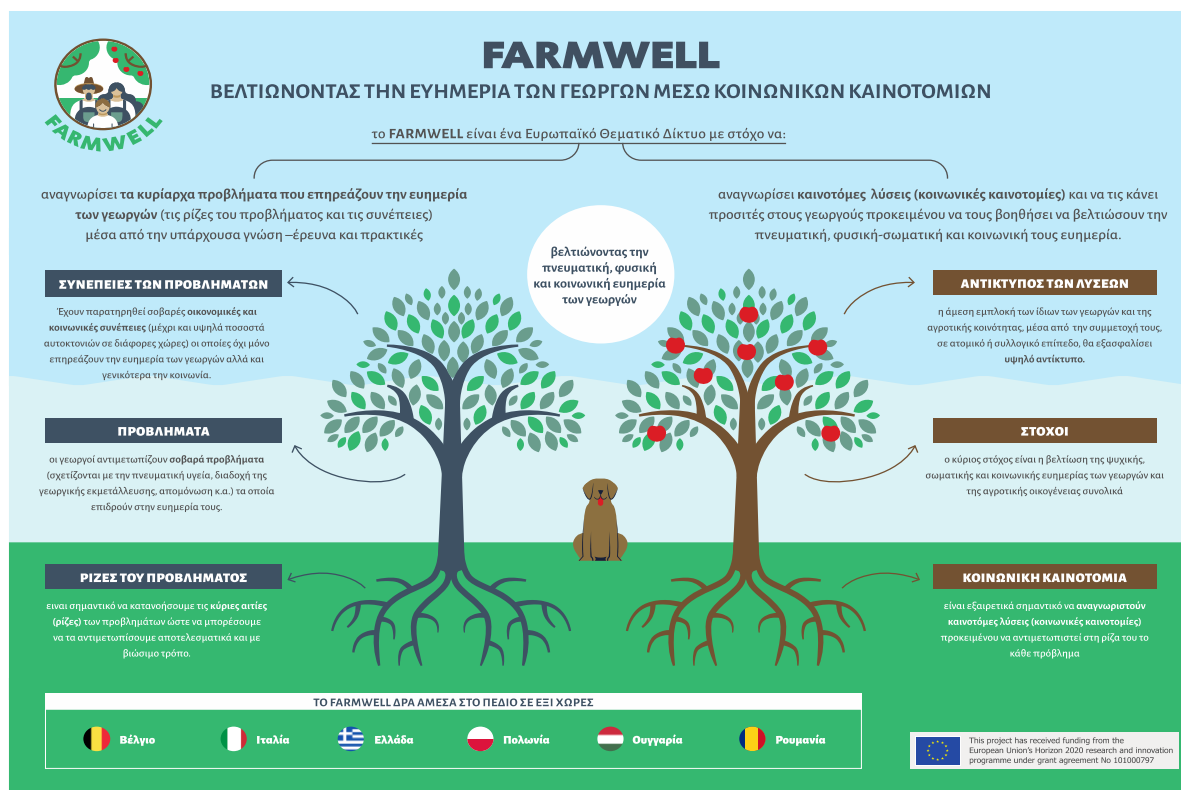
FARMWELL

FARMWELL
ΒΕΛΤΙΩΝΟΝΤΑΣ ΤΗΝ ΕΥΗΜΕΡΙΑ ΤΩΝ ΓΕΩΡΓΩΝ ΜΕΣΩ ΚΟΙΝΩΝΙΚΩΝ ΚΑΙΝΟΤΟΜΙΩΝ

το FARMWELL είναι ένα Ευρωπαϊκό Θεματικό Δίκτυο με στόχο να:

αναγνωρίσει τα κυρίαρχα προβλήματα που επηρεάζουν την ευημερία των γεωργών (τις ρίζες του προβλήματος και τις συνέπειες) μέσα από την υπάρχουσα γνώση –έρευνα και πρακτικές

αναγνωρίσει καινοτόμες λύσεις (κοινωνικές καινοτομίες) και να τις κάνει προσιτές στους γεωργούς προκειμένου να τους βοηθήσει να βελτιώσουν την πνευματική, φυσική-σωματική και κοινωνική τους ευημερία.

βελτιώνοντας την πνευματική, φυσική και κοινωνική ευημερία των γεωργών

ΣΥΝΕΠΕΙΕΣ ΤΩΝ ΠΡΟΒΛΗΜΑΤΩΝ

Έχουν παρατηρηθεί σοβαρές οικονομικές και κοινωνικές συνέπειες (μέχρι και υψηλά ποσοστά αυτοκτονιών σε διάφορες χώρες) οι οποίες όχι μόνο επηρεάζουν την ευημερία των γεωργών αλλά και γενικότερα την κοινωνία.

ΠΡΟΒΛΗΜΑΤΑ

οι γεωργοί αντιμετωπίζουν σοβαρά προβλήματα (σχετίζονται με την πνευματική υγεία, διαδοχή της γεωργικής εκμετάλλευσης, απομόνωση κ.α.) τα οποία επιδρούν στην ευημερία τους.

ΡΙΖΕΣ ΤΟΥ ΠΡΟΒΛΗΜΑΤΟΣ

ειναι σημαντικό να κατανοήσουμε τις κύριες αιτίες (ρίζες) των προβλημάτων ώστε να μπορέσουμε να τα αντιμετωπίσουμε αποτελεσματικά και με βιώσιμο τρόπο.

ΑΝΤΙΚΤΥΠΟΣ ΤΩΝ ΛΥΣΕΩΝ

η άμεση εμπλοκή των ίδιων των γεωργών και της αγροτικής κοινότητας, μέσα από την συμμετοχή τους, σε ατομικό ή συλλογικό επίπεδο, θα εξασφαλίσει υψηλό αντίκτυπο.

ΣΤΟΧΟΙ

ο κύριος στόχος είναι η βελτίωση της ψυχικής, σωματικής και κοινωνικής ευημερίας των γεωργών και της αγροτικής οικογένειας συνολικά

ΚΟΙΝΩΝΙΚΗ ΚΑΙΝΟΤΟΜΙΑ

είναι εξαιρετικά σημαντικό να αναγνωριστούν καινοτόμες λύσεις (κοινωνικές καινοτομίες) προκειμένου να αντιμετωπιστεί στη ρίζα του το κάθε πρόβλημα

ΤΟ FARMWELL ΔΡΑ ΑΜΕΣΑ ΣΤΟ ΠΕΔΙΟ ΣΕ ΕΞΙ ΧΩΡΕΣ

Βέλγιο Ιταλία Ελλάδα Πολωνία Ουγγαρία Ρουμανία

This project has received funding from the European Union's Horizon 2020 research and innovation programme under grant agreement No 101000797